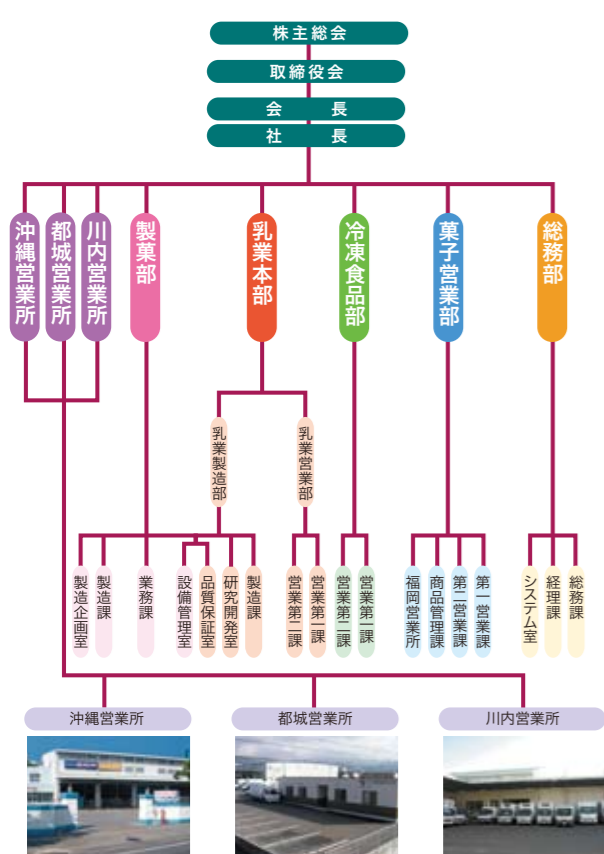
株主総会

取締役会

会　　長

社　　長

沖縄営業所

都城営業所

川内営業所

製菓部

乳業本部

冷凍食品部

菓子営業部

総務部

乳業製造部

乳業営業部

製造企画室

製造課

業務課

設備管理室

品質保証室

研究開発室

製造課

営業第二課

営業第一課

営業第二課

営業第一課

福岡営業所

商品管理課

第二営業課

第一営業課

システム室

経理課

総務課

沖縄営業所

都城営業所

川内営業所